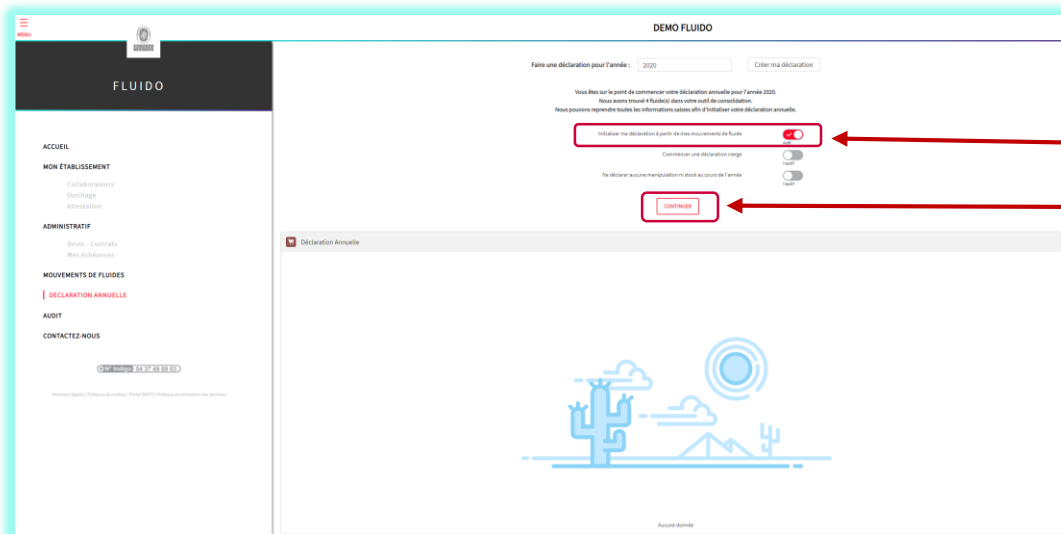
MENU

DEMO FLUIDO

FLUIDO

ACCUEIL

MON ÉTABLISSEMENT

Collaborateurs
Outillage
Attestation

ADMINISTRATIF

Devis - Contrats
Mes échéances

MOUVEMENTS DE FLUIDES

DECLARATION ANNUELLE

AUDIT

CONTACTEZ-NOUS

N° Indigo 01 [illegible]

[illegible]

Faire une déclaration pour l'année : 2020 Créer ma déclaration

Vous êtes sur le point de commencer votre déclaration annuelle pour l'année 2020.
Nous avons trouvé 4 fluide(s) dans votre outil de consolidation.
Nous pouvons reprendre toutes les informations saisies afin d'initialiser votre déclaration annuelle.

Initialiser ma déclaration à partir de mes mouvements de fluide Actif

Commencer une déclaration vierge Inactif

Ne déclarer aucune manipulation ni stock au cours de l'année Inactif

CONTINUER

Déclaration Annuelle

Aucune donnée